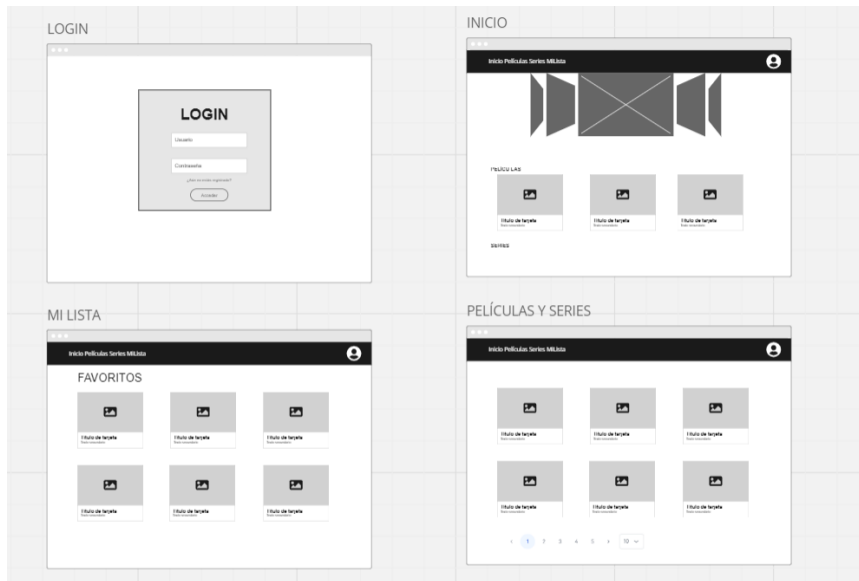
LOGIN

LOGIN

Usuario

Contraseña

¿Aún no estás registrado?

Acceder

INICIO

Inicio Películas Series MiLista

PELÍCULAS

Título de tarjeta
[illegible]

Título de tarjeta
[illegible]

Título de tarjeta
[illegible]

SERIES

MI LISTA

Inicio Películas Series MiLista

FAVORITOS

Título de tarjeta
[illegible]

Título de tarjeta
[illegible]

Título de tarjeta
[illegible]

Título de tarjeta
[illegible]

Título de tarjeta
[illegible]

Título de tarjeta
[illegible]

PELÍCULAS Y SERIES

Inicio Películas Series MiLista

Título de tarjeta
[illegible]

Título de tarjeta
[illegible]

Título de tarjeta
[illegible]

Título de tarjeta
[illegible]

Título de tarjeta
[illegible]

Título de tarjeta
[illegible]

‹ 1 2 3 4 5 › 10